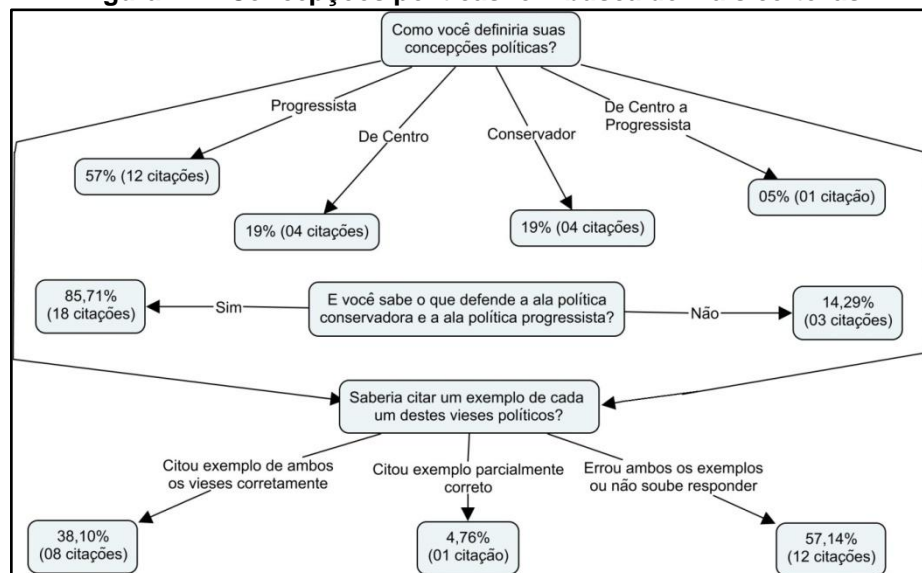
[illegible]

Como você definiria suas concepções políticas?

Progressista

De Centro

Conservador

De Centro a Progressista

57% (12 citações)

19% (04 citações)

19% (04 citações)

05% (01 citação)

85,71% (18 citações)

Sim

E você sabe o que defende a ala política conservadora e a ala política progressista?

Não

14,29% (03 citações)

Saberia citar um exemplo de cada um destes vieses políticos?

Citou exemplo de ambos os vieses corretamente

Citou exemplo parcialmente correto

Errou ambos os exemplos ou não soube responder

38,10% (08 citações)

4,76% (01 citação)

57,14% (12 citações)